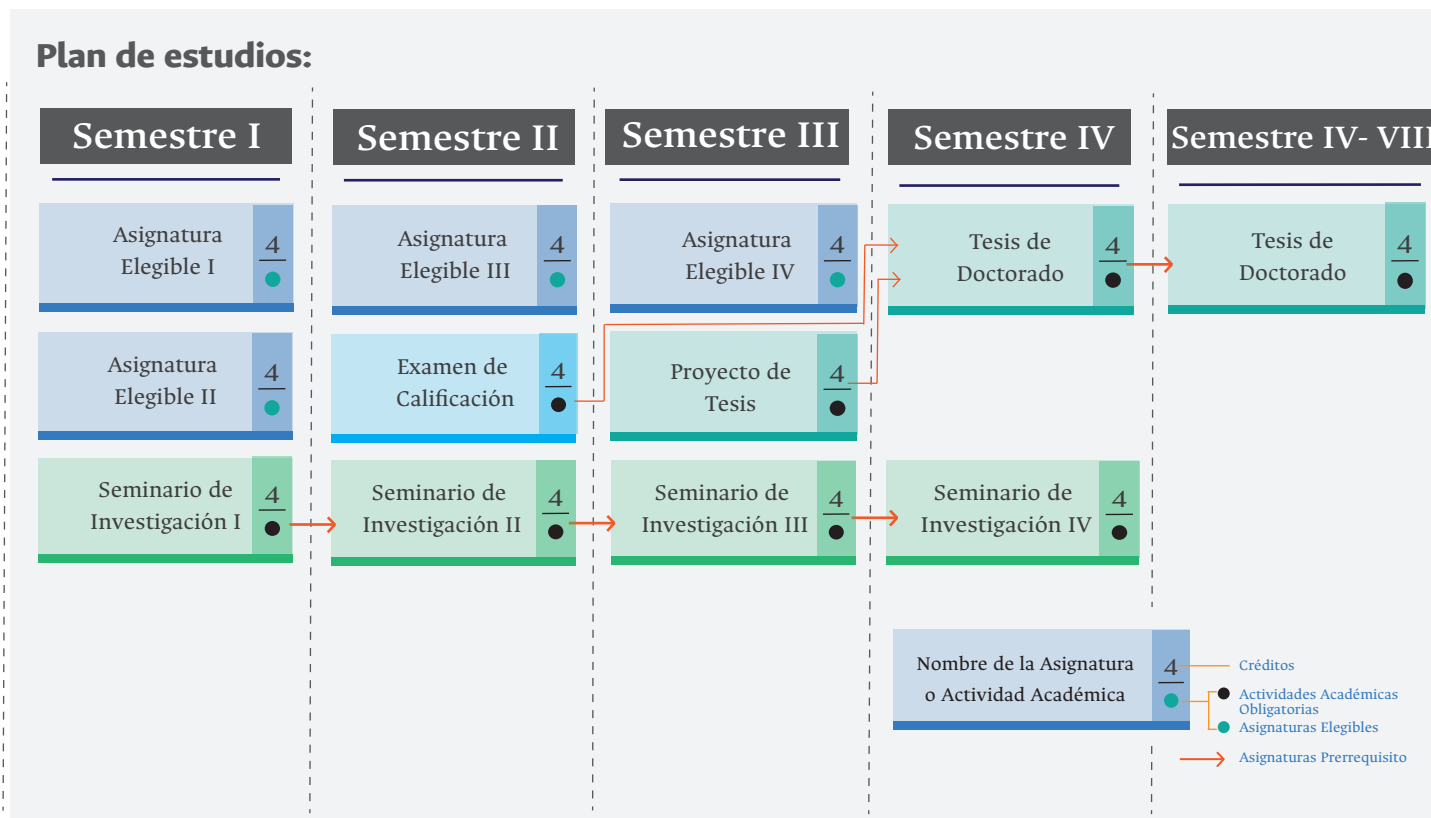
Plan de estudios:

Semestre I

Asignatura Elegible I 4

Asignatura Elegible II 4

Seminario de Investigación I 4

Semestre II

Asignatura Elegible III 4

Examen de Calificación 4

Seminario de Investigación II 4

Semestre III

Asignatura Elegible IV 4

Proyecto de Tesis 4

Seminario de Investigación III 4

Semestre IV

Tesis de Doctorado 4

Seminario de Investigación IV 4

Semestre IV- VIII

Tesis de Doctorado 4

Nombre de la Asignatura o Actividad Académica 4

Créditos

Actividades Académicas Obligatorias

Asignaturas Elegibles

Asignaturas Prerrequisito